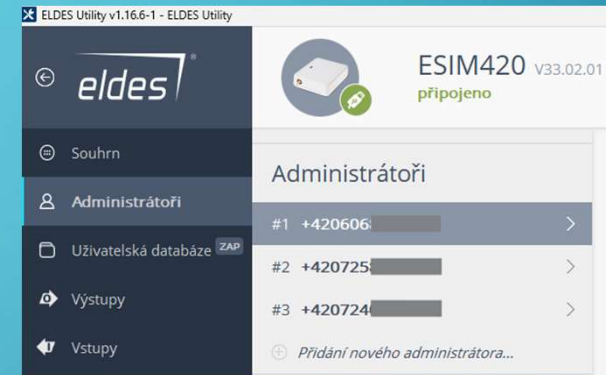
ELDES Utility v1.16.6-1 - ELDES Utility

eldes

ESIM420 V33.02.01
připojeno

Souhrn

Administrátoři

Uživatelská databáze ZAP

Výstupy

Vstupy

Administrátoři

#1 +420606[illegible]

#2 +420725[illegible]

#3 +420724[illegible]

Přidání nového administrátora...